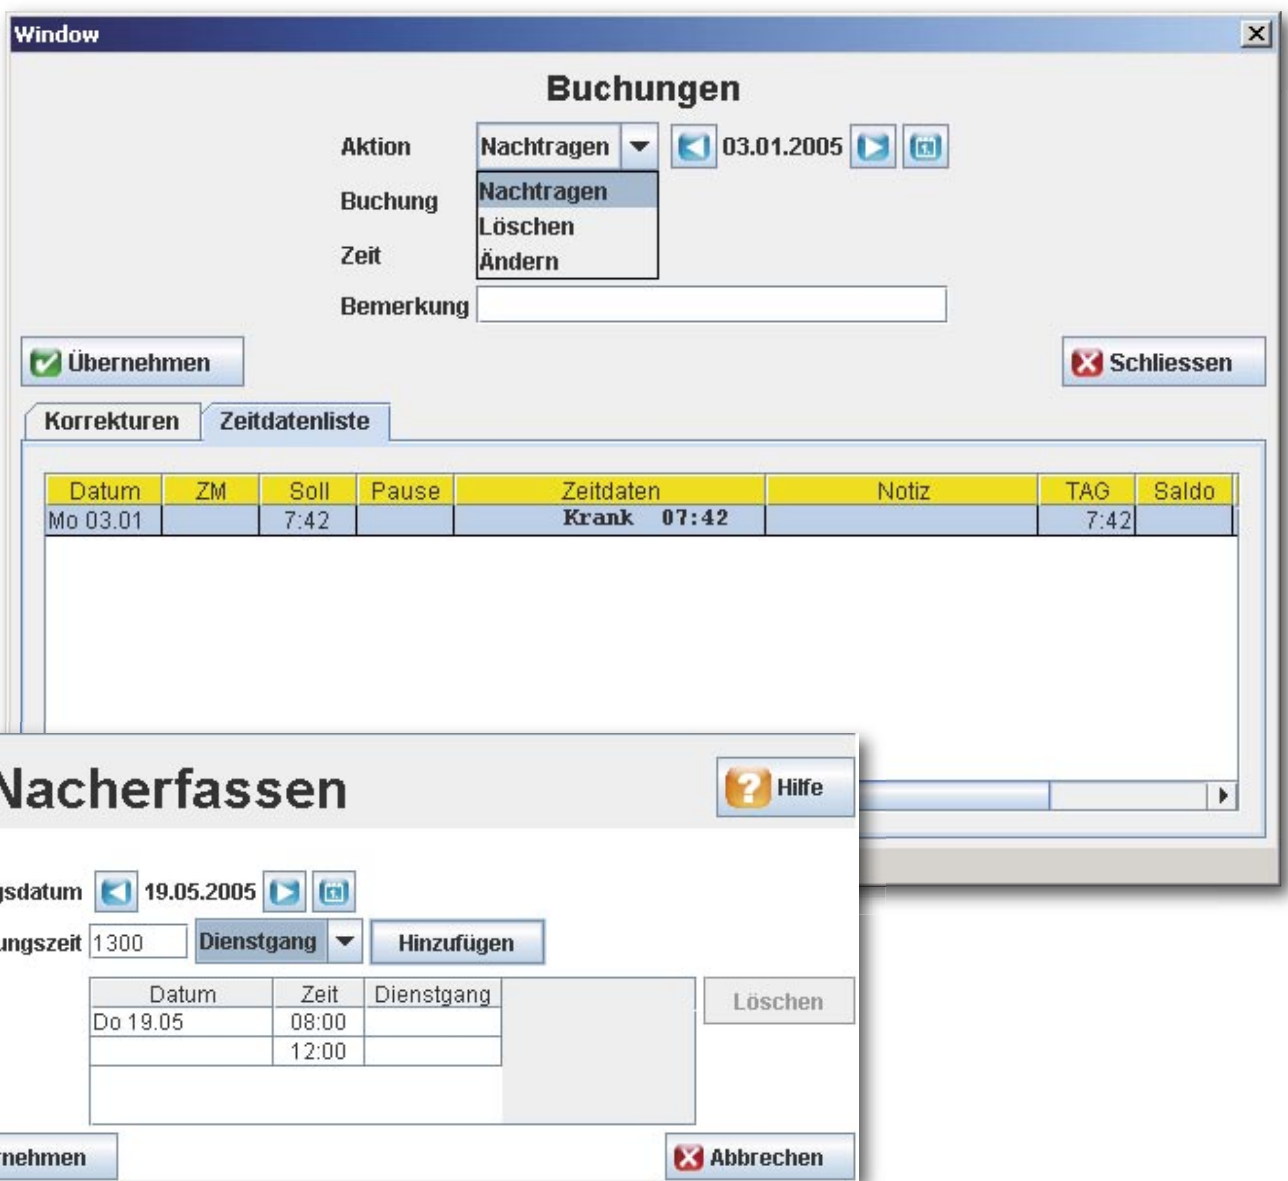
Window

Buchungen

Aktion Nachtragen 03.01.2005

Buchung

Zeit

Nachtragen
Löschen
Ändern

Bemerkung

Übernehmen

Schliessen

Korrekturen | Zeitdatenliste

| Datum | ZM | Soll | Pause | Zeitdaten | Notiz | TAG | Saldo |
|---|---|---|---|---|---|---|---|
| Mo 03.01 | | 7:42 | | Krank 07:42 | | 7:42 | |

Nacherfassen

Hilfe

sdatum 19.05.2005

ungszeit 1300 Dienstgang Hinzufügen

| Datum | Zeit | Dienstgang |
|---|---|---|
| Do 19.05 | 08:00 | |
| | 12:00 | |

Löschen

nehmen

Abbrechen